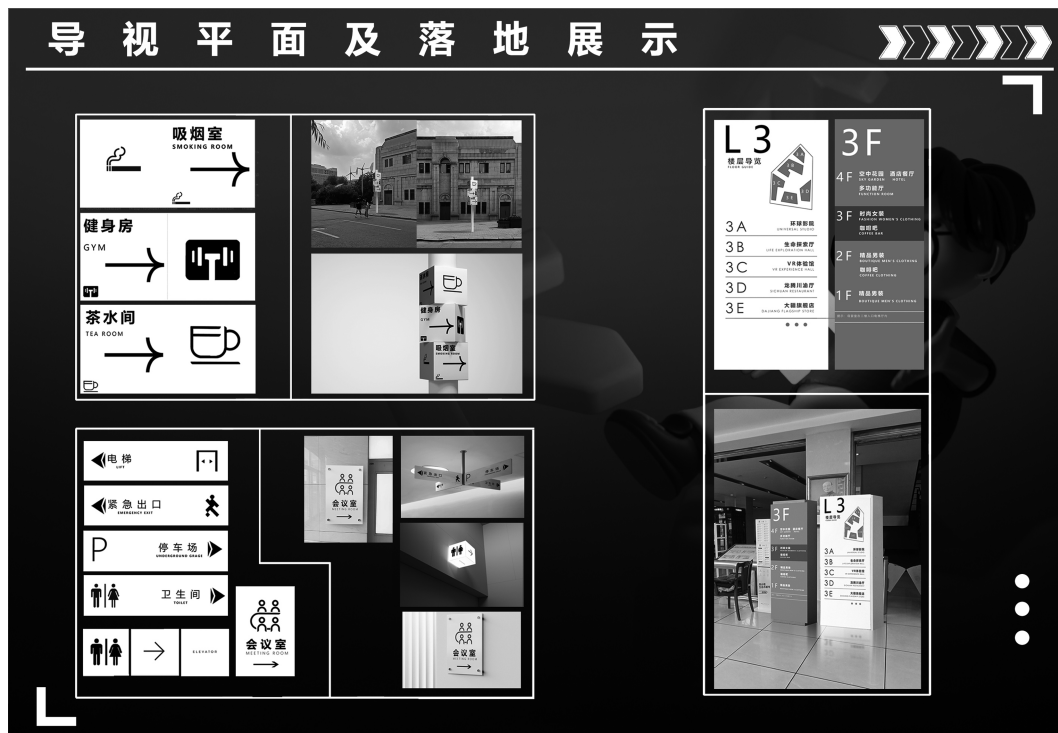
导 视 平 面 及 落 地 展 示

吸烟室
SMOKING ROOM

健身房
GYM

茶水间
TEA ROOM

电 梯
LIFT

紧 急 出 口
EMERGENCY EXIT

P
停车场
UNDERGROUND GRAGE

卫 生 间
TOILET

ELEVATOR

会议室
MEETING ROOM

会议室
MEETING ROOM

L3
楼层导览
FLOOR GUIDE

3A 环球影院
UNIVERSAL STUDIO
3B 生命探索厅
LIFE EXPLORATION HALL
3C VR体验馆
VR EXPERIENCE HALL
3D 旋膳川渝厅
SICHUAN RESTAURANT
3E 大鹏旗舰店
DAJIANG FLAGSHIP STORE

3F
4F 空中花园 酒店餐厅
SKY GARDEN HOTEL
多功能厅
FUNCTION ROOM
3F 时尚女装
FASHION WOMEN'S CLOTHING
咖啡吧
COFFEE BAR
2F 精品男装
BOUTIQUE MEN'S CLOTHING
咖啡吧
COFFEE CLOTHING
1F 精品男装
BOUTIQUE MEN'S CLOTHING